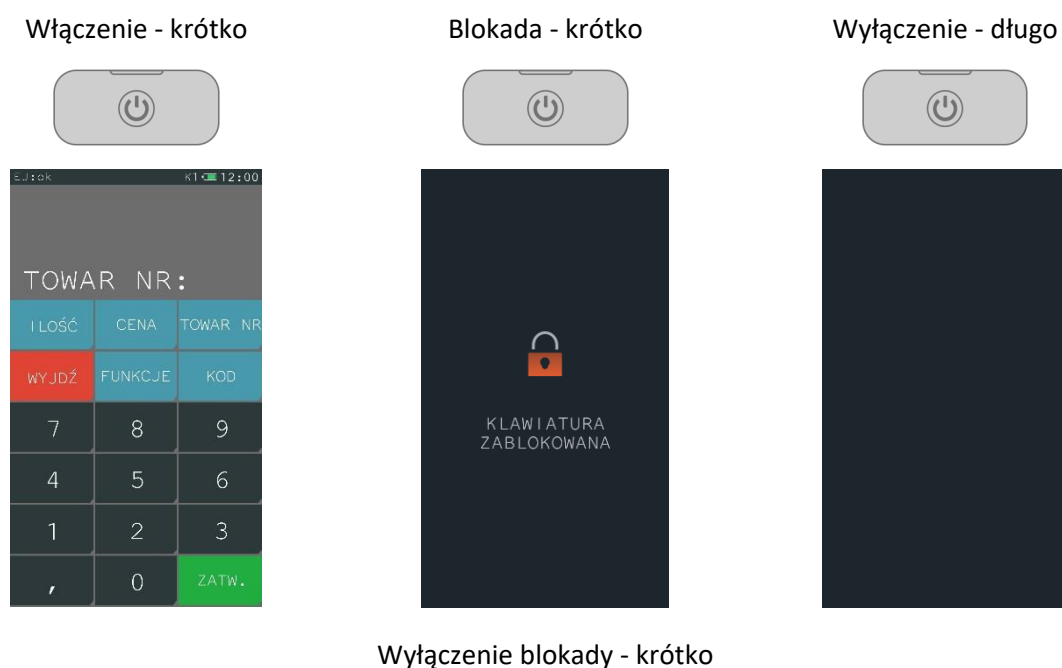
Włączenie - krótko

E.J:ok K1 12:00

TOWAR NR:

| ILOŚĆ | CENA | TOWAR NR |
|---|---|---|
| WYJDŹ | FUNKCJE | KOD |
| 7 | 8 | 9 |
| 4 | 5 | 6 |
| 1 | 2 | 3 |
| , | 0 | ZATW. |

Blokada - krótko

KLAWIATURA ZABLOKOWANA

Wyłączenie - długo

Wyłączenie blokady - krótko